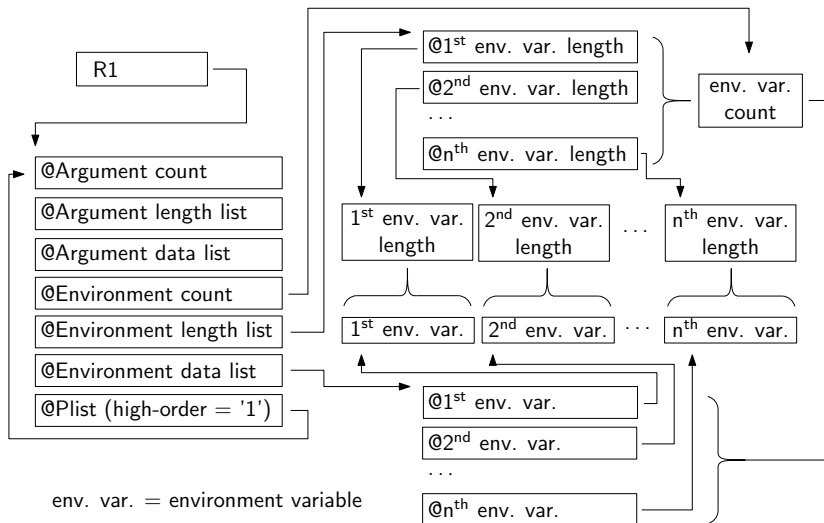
R1

@Argument count

@Argument length list

@Argument data list

@Environment count

@Environment length list

@Environment data list

@Plist (high-order = '1')

@1$^{st}$ env. var. length

@2$^{nd}$ env. var. length

...

@n$^{th}$ env. var. length

env. var. count

1$^{st}$ env. var. length

2$^{nd}$ env. var. length

...

n$^{th}$ env. var. length

1$^{st}$ env. var.

2$^{nd}$ env. var.

...

n$^{th}$ env. var.

@1$^{st}$ env. var.

@2$^{nd}$ env. var.

...

@n$^{th}$ env. var.

env. var. = environment variable